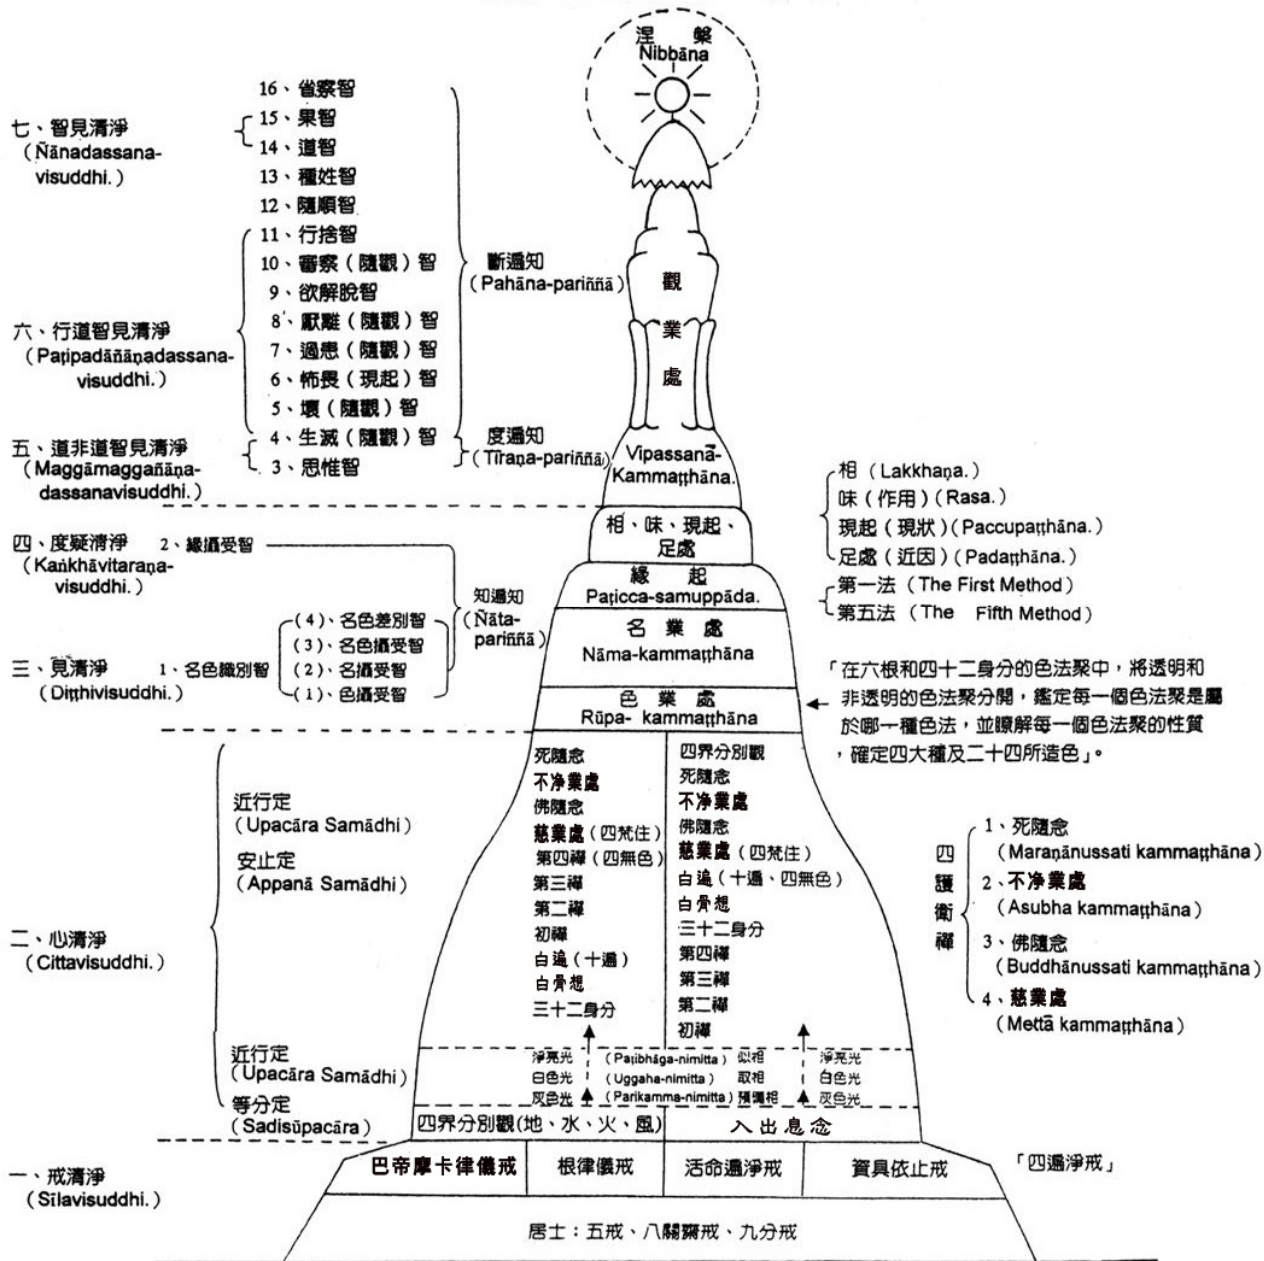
涅 槃
Nibbāna

16、省察智
15、果智
14、道智
13、種姓智
12、隨順智
11、行捨智
10、審察（隨觀）智
9、欲解脫智
8、厭離（隨觀）智
7、過患（隨觀）智
6、怖畏（現起）智
5、壞（隨觀）智
4、生滅（隨觀）智
3、思惟智

七、智見清淨（Ñānadassana-visuddhi.）
六、行道智見清淨（Paṭipadāñāṇadassana-visuddhi.）
五、道非道智見清淨（Maggāmaggañāṇa-dassanavisuddhi.）

斷遍知（Pahāna-pariññā）
度遍知（Tīraṇa-pariññā）

觀
業
處

Vipassanā-Kammaṭṭhāna.

相、味、現起、足處

相（Lakkhaṇa.）
味（作用）（Rasa.）
現起（現狀）（Paccupaṭṭhāna.）
足處（近因）（Padaṭṭhāna.）

緣 起
Paṭicca-samuppāda.

第一法（The First Method）
第五法（The Fifth Method）

四、度疑清淨（Kaṅkhāvitaraṇa-visuddhi.）
2、緣攝受智

知遍知（Ñāta-pariññā）

名 業 處
Nāma-kammaṭṭhāna

（4）、名色差別智
（3）、名色攝受智
（2）、名攝受智
（1）、色攝受智

三、見清淨（Diṭṭhivisuddhi.）
1、名色識別智

色 業 處
Rūpa- kammaṭṭhāna

「在六根和四十二身分的色法聚中，將透明和非透明的色法聚分開，鑑定每一個色法聚是屬於哪一種色法，並瞭解每一個色法聚的性質，確定四大種及二十四所造色」。

近行定（Upacāra Samādhi）
安止定（Appanā Samādhi）

二、心清淨（Cittavisuddhi.）

死隨念
不淨業處
佛隨念
慈業處（四梵住）
第四禪（四無色）
第三禪
第二禪
初禪
白遍（十遍）
白骨想
三十二身分

四界分別觀
死隨念
不淨業處
佛隨念
慈業處（四梵住）
白遍（十遍、四無色）
白骨想
三十二身分
第四禪
第三禪
第二禪
初禪

四護衛禪
1、死隨念（Maraṇānussati kammaṭṭhāna）
2、不淨業處（Asubha kammaṭṭhāna）
3、佛隨念（Buddhānussati kammaṭṭhāna）
4、慈業處（Mettā kammaṭṭhāna）

近行定（Upacāra Samādhi）
等分定（Sadisūpacāra）

淨亮光
白色光
灰色光
（Paṭibhāga-nimitta）似相
（Uggaha-nimitta）取相
（Parikamma-nimitta）預備相
淨亮光
白色光
灰色光

四界分別觀(地、水、火、風)
入出息念

一、戒清淨（Sīlavisuddhi.）

巴帝摩卡律儀戒
根律儀戒
活命遍淨戒
資具依止戒
「四遍淨戒」

居士：五戒、八關齋戒、九分戒